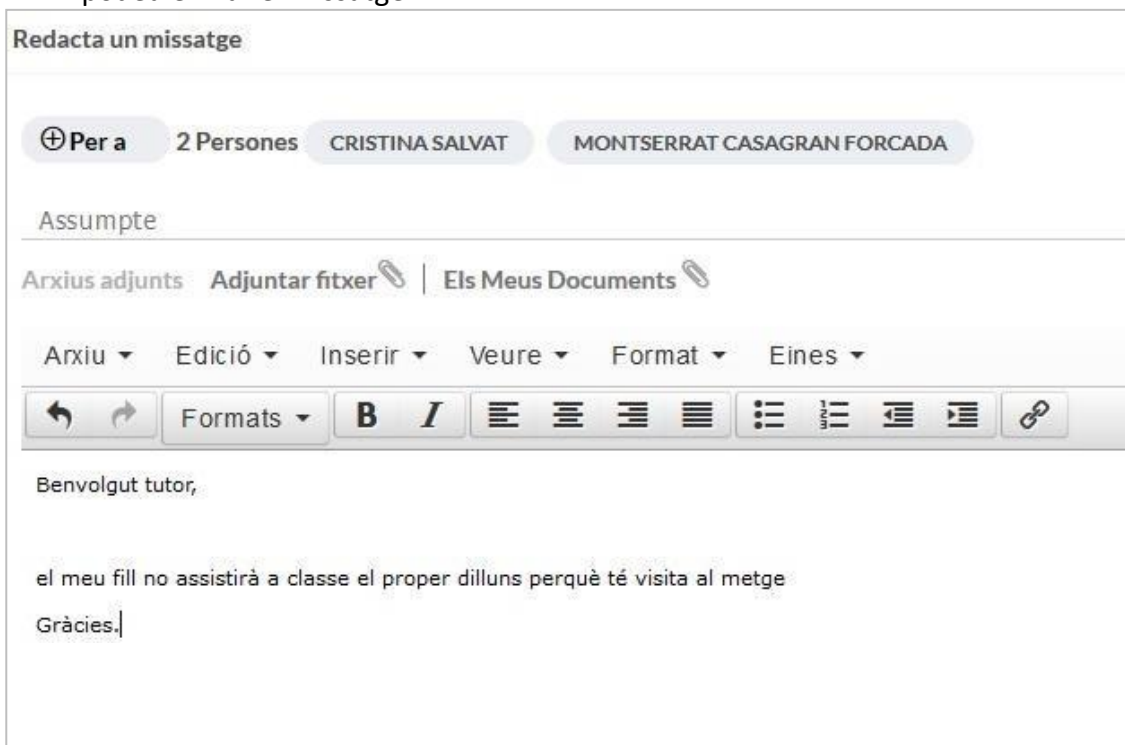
Redacta un missatge

⊕Per a 2 Persones CRISTINA SALVAT MONTSERRAT CASAGRAN FORCADA

Assumpte

Arxius adjunts Adjuntar fitxer | Els Meus Documents

Arxiu ▾ Edició ▾ Inserir ▾ Veure ▾ Format ▾ Eines ▾

Formats ▾ B I

Benvolgut tutor,

el meu fill no assistirà a classe el proper dilluns perquè té visita al metge

Gràcies.